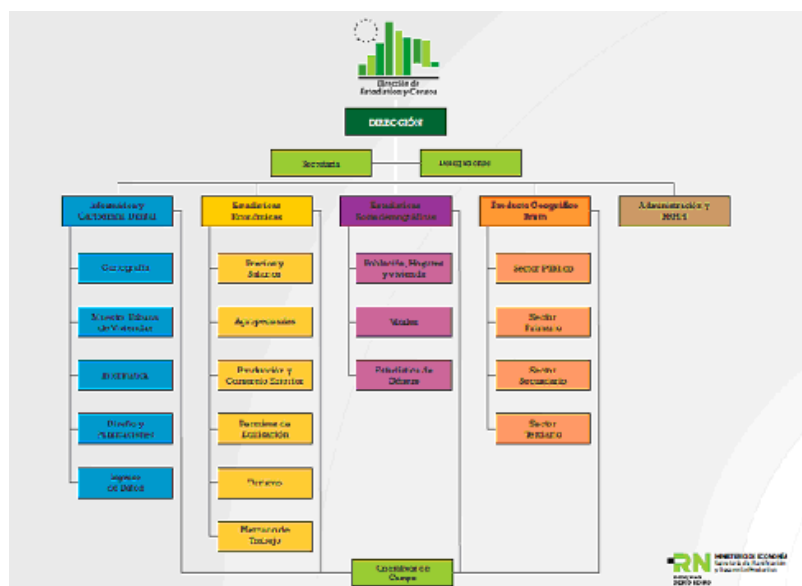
Dirección de Estadística y Censos

DIRECCIÓN

Secretaría

Despacho

Informática y Cartografía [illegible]

Cartografía

Muestra Urbana de Viviendas

Informática

Diseño y Publicaciones

Ingreso de Datos

Estadísticas Económicas

Precios y Salarios

Agropecuaria

Producción y Comercio Exterior

Permisos de Edificación

Turismo

Mercado de Trabajo

Estadísticas Sociodemográficas

Población, Hogares y Vivienda

Vitales

Estadísticas de Género

Producto Geográfico Bruto

Sector Público

Sector Primario

Sector Secundario

Sector Terciario

Administración y RRHH

Coordinador de Campo

RN MINISTERIO DE ECONOMÍA Secretaría de Planificación y Desarrollo Productivo